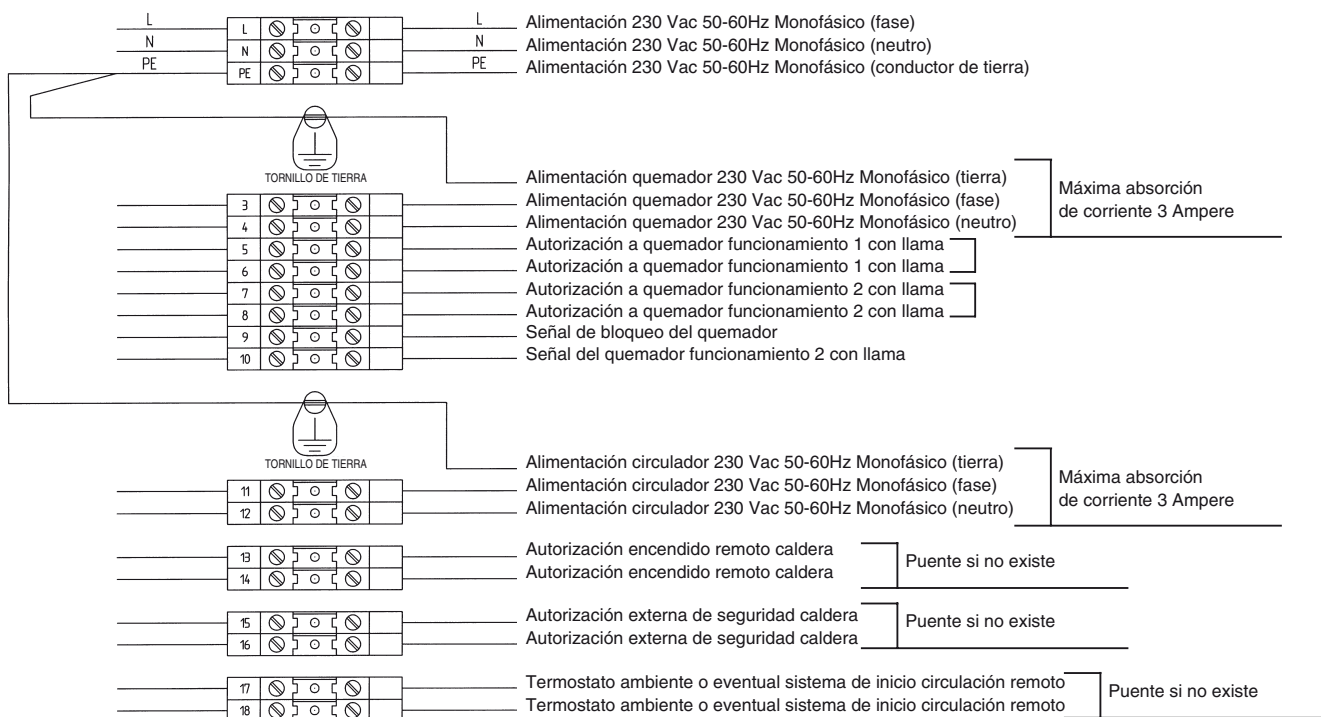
L
N
PE
L
N
PE
L
N
PE
Alimentación 230 Vac 50-60Hz Monofásico (fase)
Alimentación 230 Vac 50-60Hz Monofásico (neutro)
Alimentación 230 Vac 50-60Hz Monofásico (conductor de tierra)

TORNILLO DE TIERRA

Alimentación quemador 230 Vac 50-60Hz Monofásico (tierra)
Alimentación quemador 230 Vac 50-60Hz Monofásico (fase)
Alimentación quemador 230 Vac 50-60Hz Monofásico (neutro)
Máxima absorción de corriente 3 Ampere

3
4
5
6
7
8
9
10
Autorización a quemador funcionamiento 1 con llama
Autorización a quemador funcionamiento 1 con llama
Autorización a quemador funcionamiento 2 con llama
Autorización a quemador funcionamiento 2 con llama
Señal de bloqueo del quemador
Señal del quemador funcionamiento 2 con llama

TORNILLO DE TIERRA

Alimentación circulador 230 Vac 50-60Hz Monofásico (tierra)
Alimentación circulador 230 Vac 50-60Hz Monofásico (fase)
Alimentación circulador 230 Vac 50-60Hz Monofásico (neutro)
Máxima absorción de corriente 3 Ampere

11
12

13
14
Autorización encendido remoto caldera
Autorización encendido remoto caldera
Puente si no existe

15
16
Autorización externa de seguridad caldera
Autorización externa de seguridad caldera
Puente si no existe

17
18
Termostato ambiente o eventual sistema de inicio circulación remoto
Termostato ambiente o eventual sistema de inicio circulación remoto
Puente si no existe